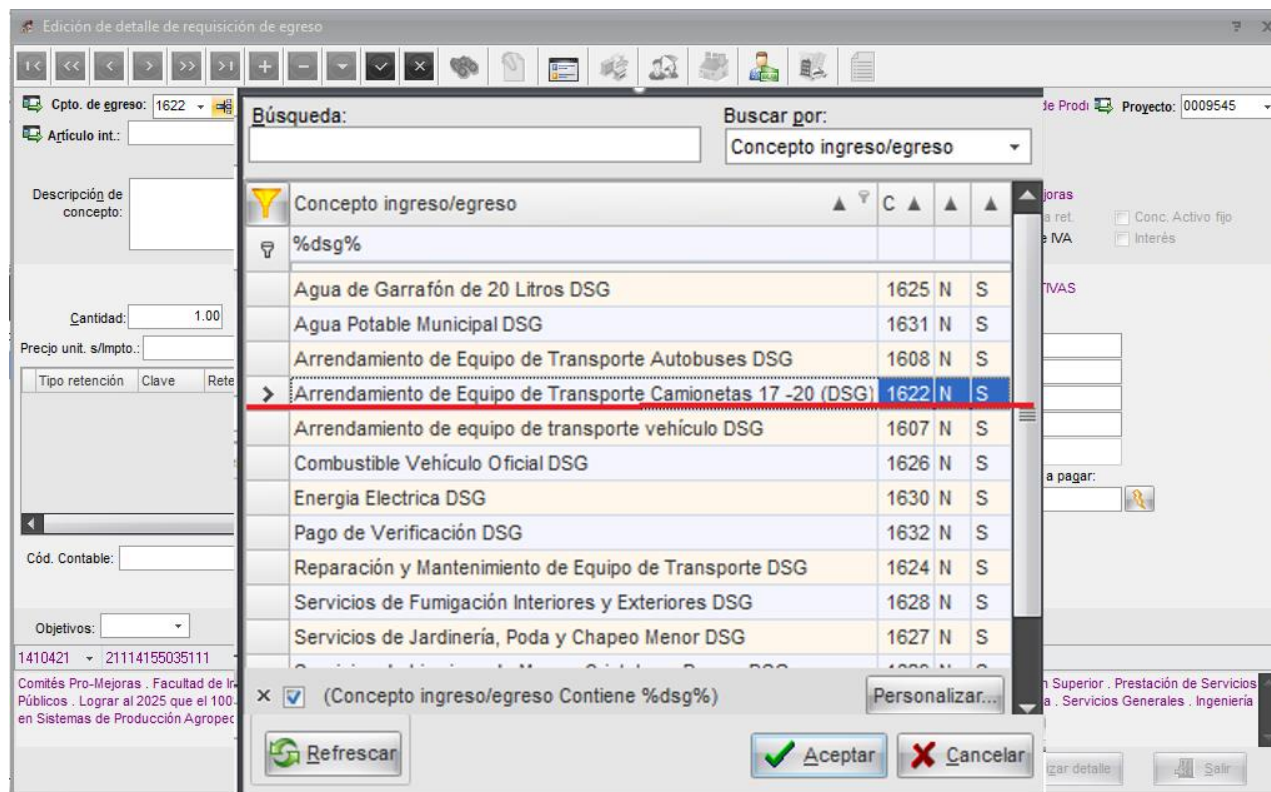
Edición de detalle de requisición de egreso

Cpto. de egreso: 1622
Artículo int.:
Descripción de concepto:
Cantidad: 1.00
Precio unit. s/Impto.:

| Tipo retención | Clave | Rete |
|---|---|---|

Cód. Contable:
Objetivos:
1410421 21114155035111
Comités Pro-Mejoras . Facultad de In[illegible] Públicos . Lograr al 2025 que el 100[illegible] en Sistemas de Producción Agropec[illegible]

de Prod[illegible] Proyecto: 0009545
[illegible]joras
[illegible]a ret.
Conc. Activo fijo
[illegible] IVA
Interés
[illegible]TIVAS
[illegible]a pagar:
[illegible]n Superior . Prestación de Servicios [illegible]a . Servicios Generales . Ingeniería
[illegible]zar detalle
Salir

Búsqueda:
Buscar por:
Concepto ingreso/egreso

| Concepto ingreso/egreso | C | | |
|---|---|---|---|
| %dsg% | | | |
| Agua de Garrafón de 20 Litros DSG | 1625 | N | S |
| Agua Potable Municipal DSG | 1631 | N | S |
| Arrendamiento de Equipo de Transporte Autobuses DSG | 1608 | N | S |
| Arrendamiento de Equipo de Transporte Camionetas 17 -20 (DSG) | 1622 | N | S |
| Arrendamiento de equipo de transporte vehículo DSG | 1607 | N | S |
| Combustible Vehículo Oficial DSG | 1626 | N | S |
| Energia Electrica DSG | 1630 | N | S |
| Pago de Verificación DSG | 1632 | N | S |
| Reparación y Mantenimiento de Equipo de Transporte DSG | 1624 | N | S |
| Servicios de Fumigación Interiores y Exteriores DSG | 1628 | N | S |
| Servicios de Jardinería, Poda y Chapeo Menor DSG | 1627 | N | S |
| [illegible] | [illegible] | | |

(Concepto ingreso/egreso Contiene %dsg%)
Personalizar...
Refrescar
Aceptar
Cancelar